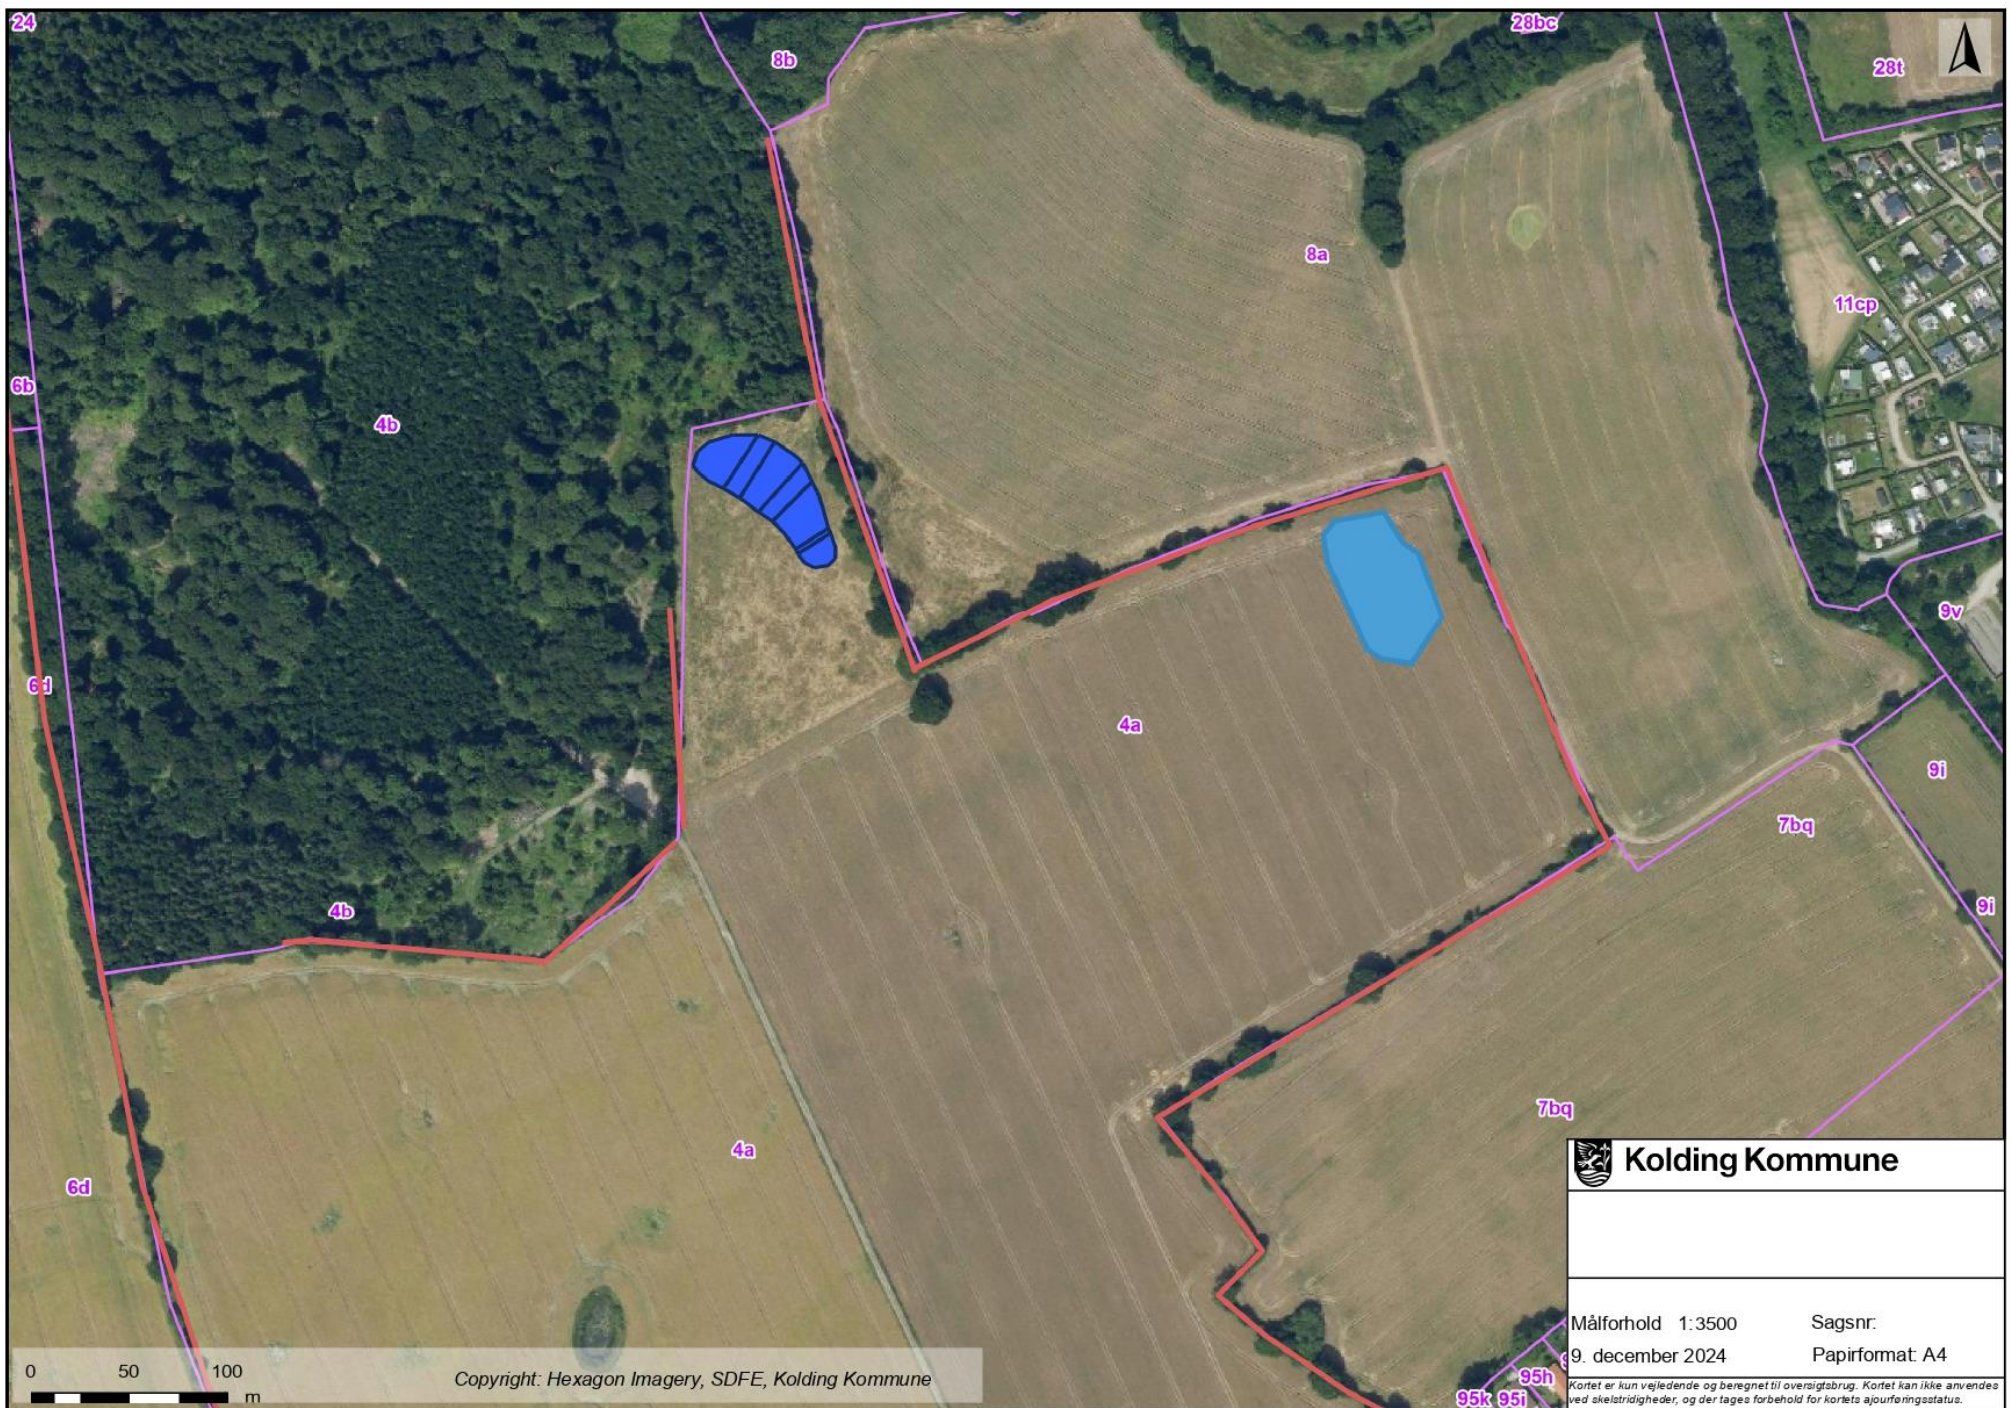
24

8b

28bc

28t

8a

11cp

6b

4b

6d

9v

4a

9i

7bq

4b

9i

7bq

4a

6d

Kolding Kommune

Målforhold 1:3500

Sagsnr:

9. december 2024

Papirformat: A4

Kortet er kun vejledende og beregnet til oversigtsbrug. Kortet kan ikke anvendes ved skelstridigheder, og der tages forbehold for kortets ajourføringsstatus.

95h

95k 95i

0 50 100 m

Copyright: Hexagon Imagery, SDFE, Kolding Kommune